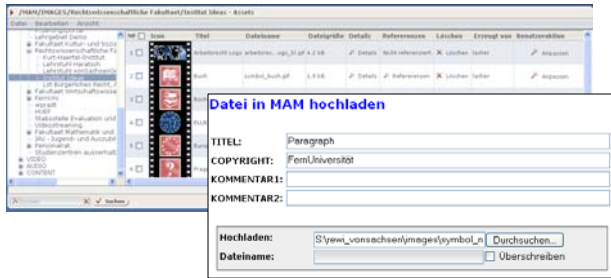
/MAM/IMAGES/Rechtswissenschaftliche Fakultaet/Institut Ideas - Assets

Datei Bearbeiten Ansicht

Lehrgebiet Demo
Fakultaet Kultur- und Sozi
Rechtswissenschaftliche Fa
Kurt-Haertel-Institut
Lehrstuhl Haratsch
Lehrstuhl von Sachsen
Lst Bürgerliches Recht, F
Fakultaet Wirtschaftswisse
Fernuni
wpraeft
HUEF
Statistische Evaluation und
Videostreaming
Fakultaet Mathematik und
Wo - Jugend- und Ausbild
Personalrat
Studienzentren ausserhalb
VIDEO
AUDIO
CONTENT

| Nr | Icon | Titel | Dateiname | Dateigröße | Details | Referenzen | Löschen | Erzeugt von | Benutzeraktion |
|---|---|---|---|---|---|---|---|---|---|
| 1 | | Arbeitsrecht Logo | arbeitsrec...ogo_kl.gif | 4.2 kB | Details | Nicht referenziert | Löschen | lutter | Anpassen |
| 2 | | Buch | symbol_buch.gif | 1.9 kB | Details | Referenzen | Löschen | lutter | Anpassen |

Suchen

Datei in MAM hochladen

TITEL: Paragraph
COPYRIGHT: FernUniversität
KOMMENTAR1:
KOMMENTAR2:

Hochladen: S:\rewi_vonsachsen\images\symbol_n Durchsuchen...
Dateiname: Überschreiben